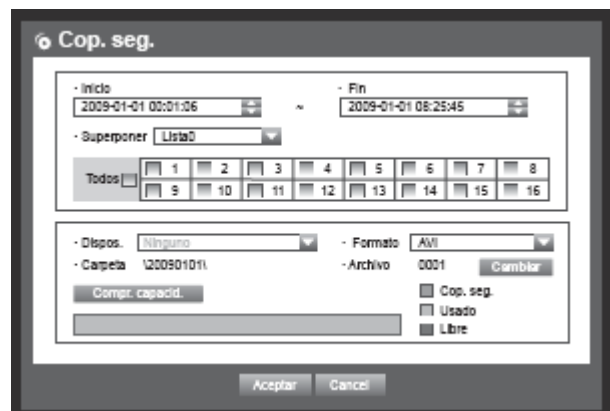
Cop. seg.

· Inicio
2009-01-01 00:01:06
~
· Fin
2009-01-01 08:25:45

· Superponer Lista0

Todos
1 2 3 4 5 6 7 8
9 10 11 12 13 14 15 16

· Dispos. Ninguno
· Formato AVI
· Carpeta \20090101\
· Archivo 0001
Cambiar
Compr. capacid.
Cop. seg.
Usado
Libre

Aceptar Cancel